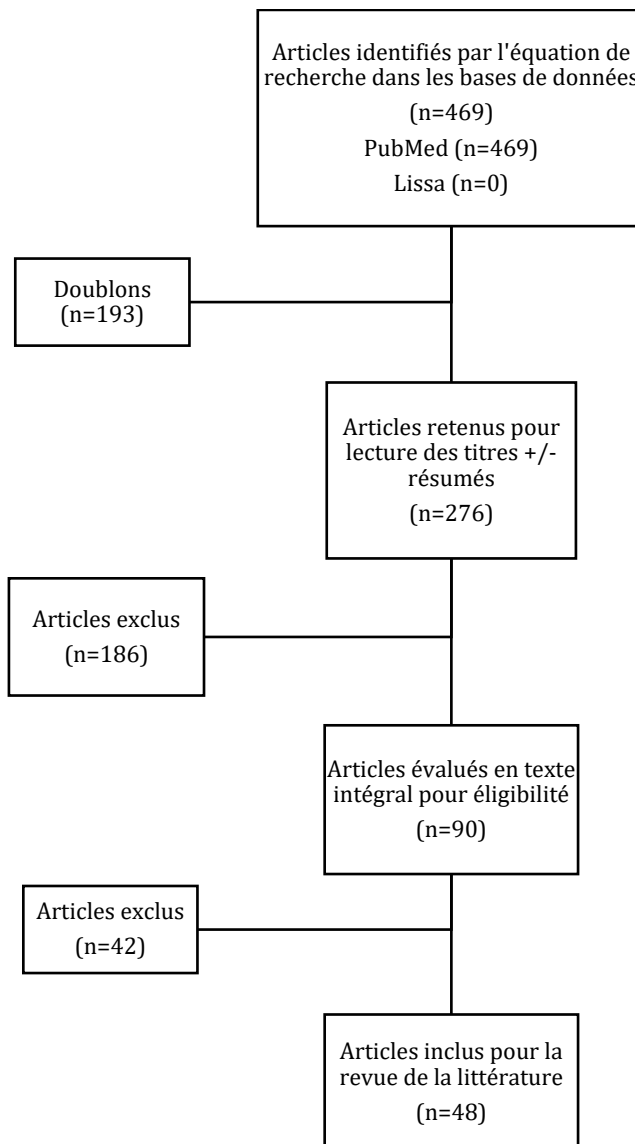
Articles identifiés par l'équation de recherche dans les bases de données

(n=469)

PubMed (n=469)

Lissa (n=0)

Doublons
(n=193)

Articles retenus pour lecture des titres +/- résumés

(n=276)

Articles exclus

(n=186)

Articles évalués en texte intégral pour éligibilité

(n=90)

Articles exclus

(n=42)

Articles inclus pour la revue de la littérature

(n=48)